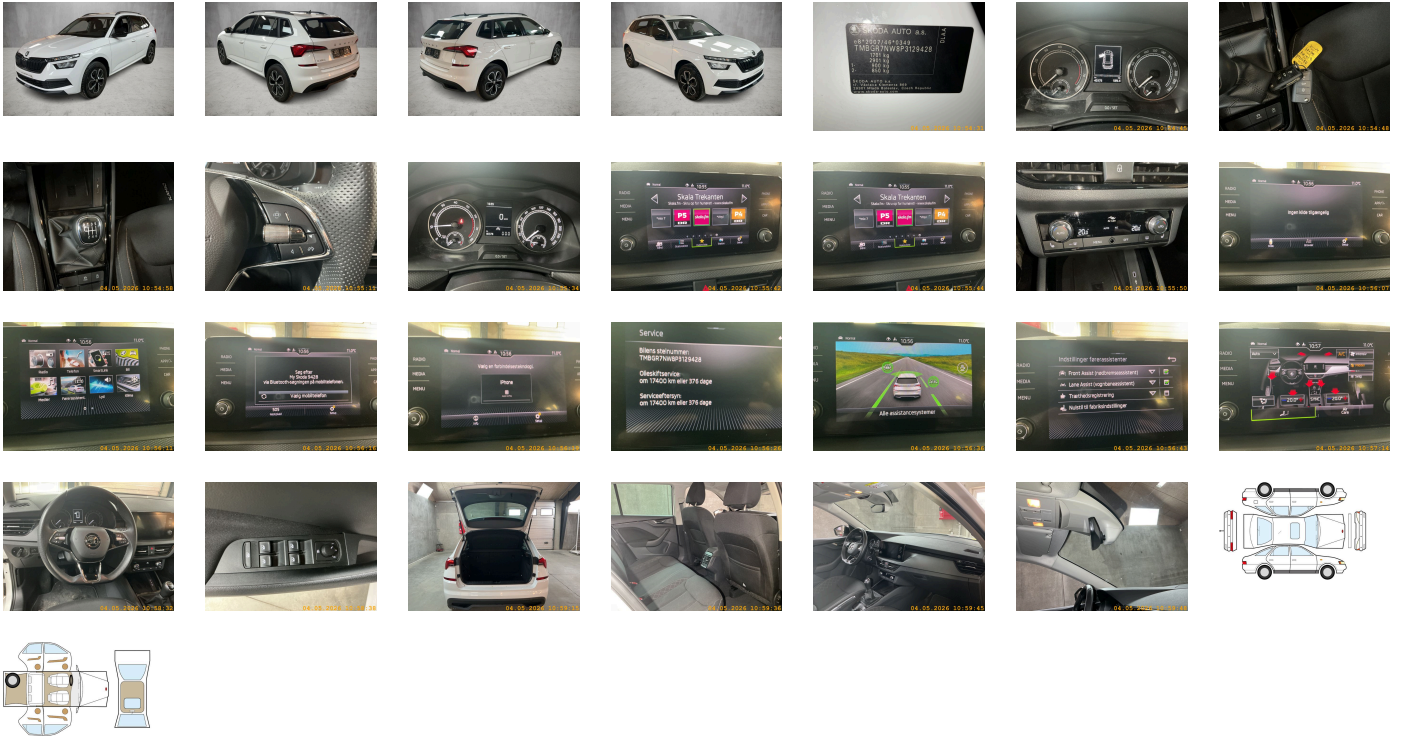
ŠKODA AUTO a.s.
TMBGR7NWBP3129428
04.05.2026 10:54:48
04.05.2026 10:54:58
04.05.2026 10:55:34
Skala Trekanten
04.05.2026 10:55:42
04.05.2026 10:55:46
04.05.2026 10:55:50
Ingen kilde tilgængelig
04.05.2026 10:56:07
Radio
Telefon
Bil
Lyd
Tilslut
Vælg mobiltelefon
Vælg en forbindelsesteknologi
iPhone
Service
Bilens stelnummer:
TMBGR7NWBP3129428
Olieskiftservice:
om 17400 km eller 376 dage
Serviceeftersyn:
om 17400 km eller 376 dage
04.05.2026 10:56:28
Alle assistancesystemer
Indstillinger førerassistenter
Front Assist (nødbremseassistent)
Lane Assist (vognbaneassistent)
Træthedsregistrering
Nulstil til fabriksindstillinger
04.05.2026 10:56:43
04.05.2026 10:58:32
04.05.2026 10:59:36
04.05.2026 10:59:45